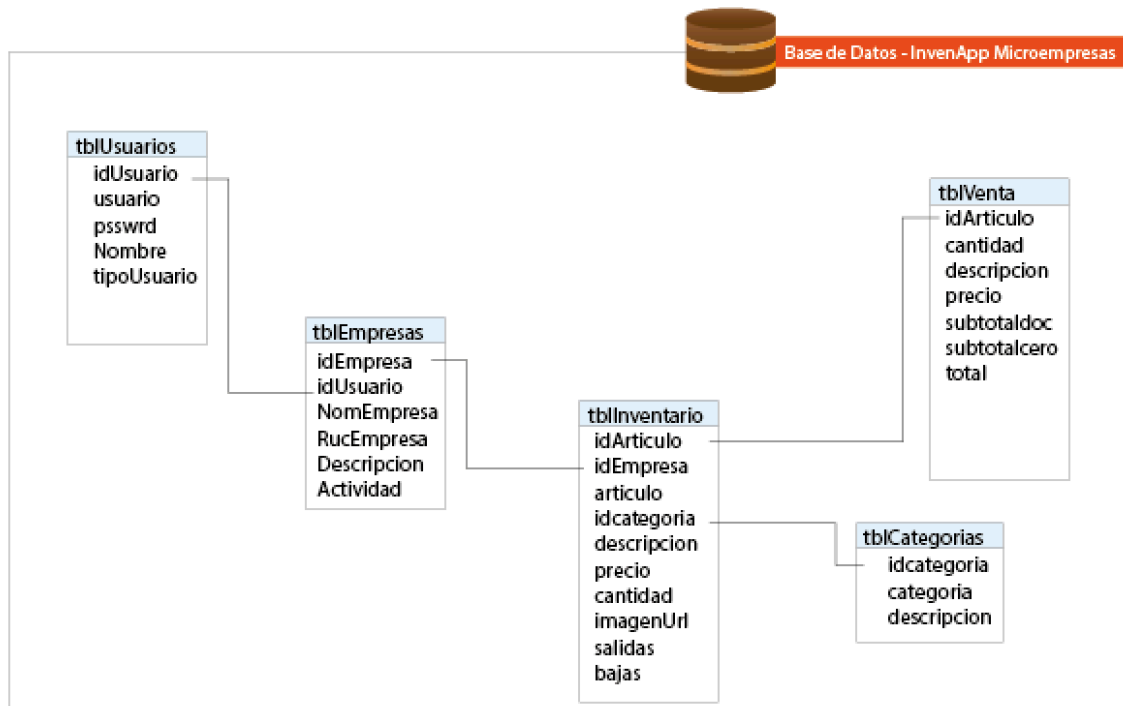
Base de Datos - InvenApp Microempresas

tblUsuarios
idUsuario
usuario
psswrd
Nombre
tipoUsuario

tblEmpresas
idEmpresa
idUsuario
NomEmpresa
RucEmpresa
Descripcion
Actividad

tblInventario
idArticulo
idEmpresa
articulo
idcategoria
descripcion
precio
cantidad
imagenUrl
salidas
bajas

tblVenta
idArticulo
cantidad
descripcion
precio
subtotaldoc
subtotalcero
total

tblCategorias
idcategoria
categoria
descripcion